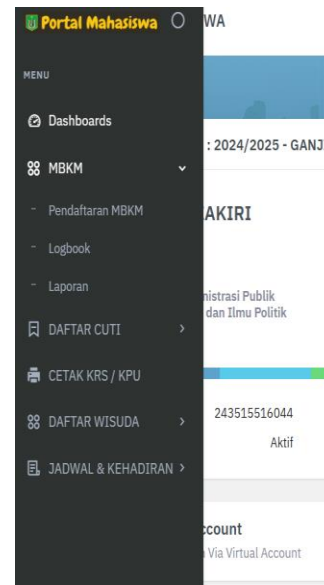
Portal Mahasiswa
WA
MENU
Dashboards
MBKM
Pendaftaran MBKM
Logbook
Laporan
DAFTAR CUTI
CETAK KRS / KPU
DAFTAR WISUDA
JADWAL & KEHADIRAN
: 2024/2025 - GANJ
AKIRI
nistrasi Publik
dan Ilmu Politik
243515516044
Aktif
ccount
Via Virtual Account